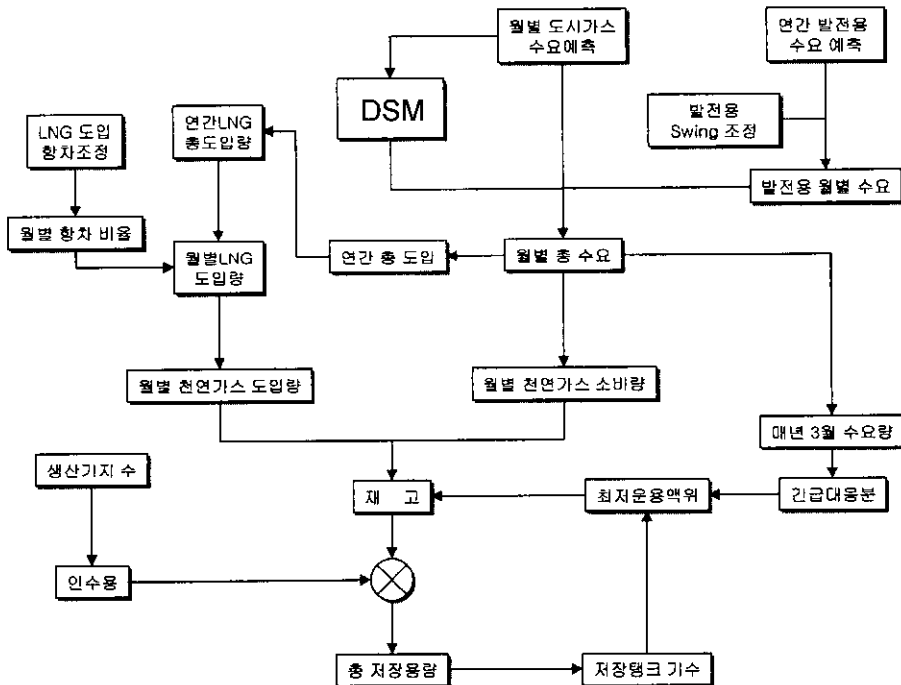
월별 도시가스 수요예측

연간 발전용 수요 예측

DSM

발전용 Swing 조정

LNG 도입 항차조정

연간LNG 총도입량

발전용 월별 수요

월별 항차 비율

월별LNG 도입량

연간 총 도입

월별 총 수요

월별 천연가스 도입량

월별 천연가스 소비량

매년 3월 수요량

생산기지 수

재 고

최저운용액위

긴급대응분

인수용

총 저장용량

저장탱크 기수